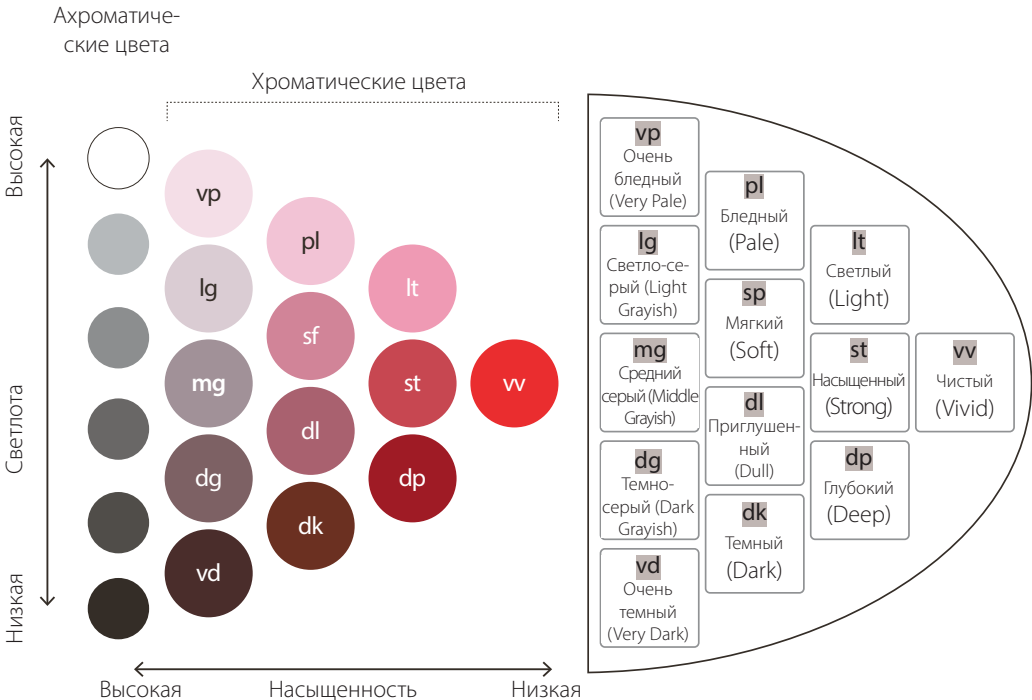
Ахроматические цвета

Хроматические цвета

Высокая

Светлота

Низкая

vp

lg

mg

dg

vd

pl

sf

dl

dk

lt

st

dp

vv

Высокая Насыщенность Низкая

vp
Очень бледный (Very Pale)

pl
Бледный (Pale)

lg
Светло-серый (Light Grayish)

lt
Светлый (Light)

sp
Мягкий (Soft)

mg
Средний серый (Middle Grayish)

st
Насыщенный (Strong)

vv
Чистый (Vivid)

dl
Приглушенный (Dull)

dg
Темно-серый (Dark Grayish)

dp
Глубокий (Deep)

dk
Темный (Dark)

vd
Очень темный (Very Dark)